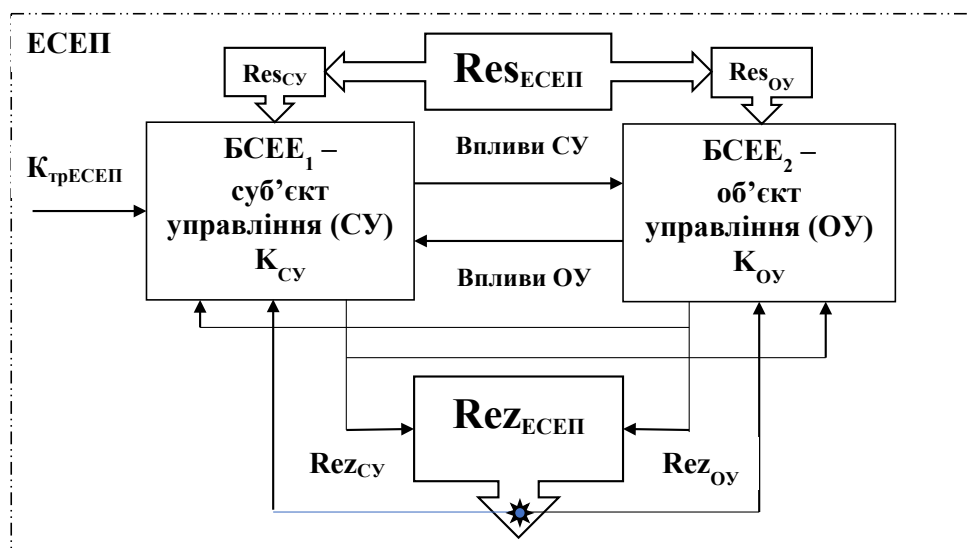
ЕСЕП

$Res_{СУ}$

$Res_{ЕСЕП}$

$Res_{ОУ}$

$K_{трЕСЕП}$

$БСЕЕ_1$ – суб'єкт управління (СУ) $K_{СУ}$

Впливи СУ

Впливи ОУ

$БСЕЕ_2$ – об'єкт управління (ОУ) $K_{ОУ}$

$Rez_{ЕСЕП}$

$Rez_{СУ}$

$Rez_{ОУ}$